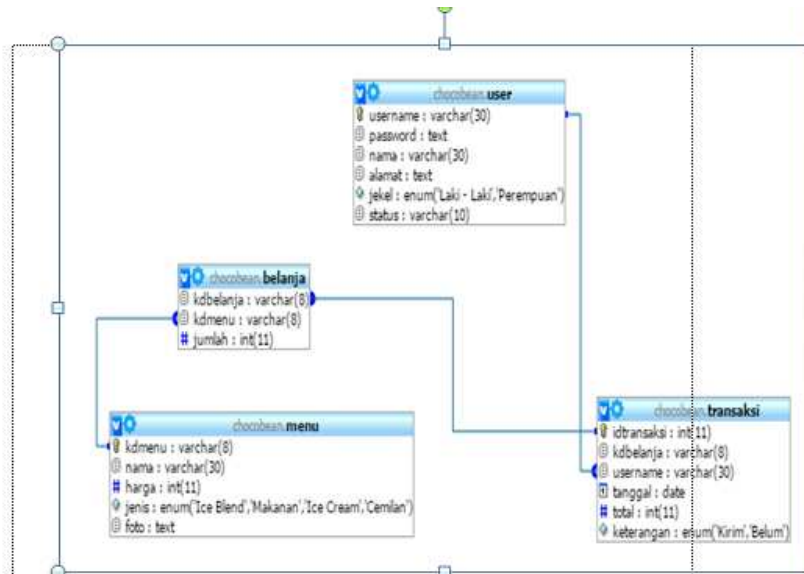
chocobean.user
username : varchar(30)
password : text
nama : varchar(30)
alamat : text
jekel : enum('Laki - Laki','Perempuan')
status : varchar(10)

chocobean.belanja
kdbelanja : varchar(8)
kdmenu : varchar(8)
jumlah : int(11)

chocobean.menu
kdmenu : varchar(8)
nama : varchar(30)
harga : int(11)
jenis : enum('Ice Blend','Makanan','Ice Cream','Cemilan')
foto : text

chocobean.transaksi
idtransaksi : int(11)
kdbelanja : varchar(8)
username : varchar(30)
tanggal : date
total : int(11)
keterangan : enum('Kirim','Belum')